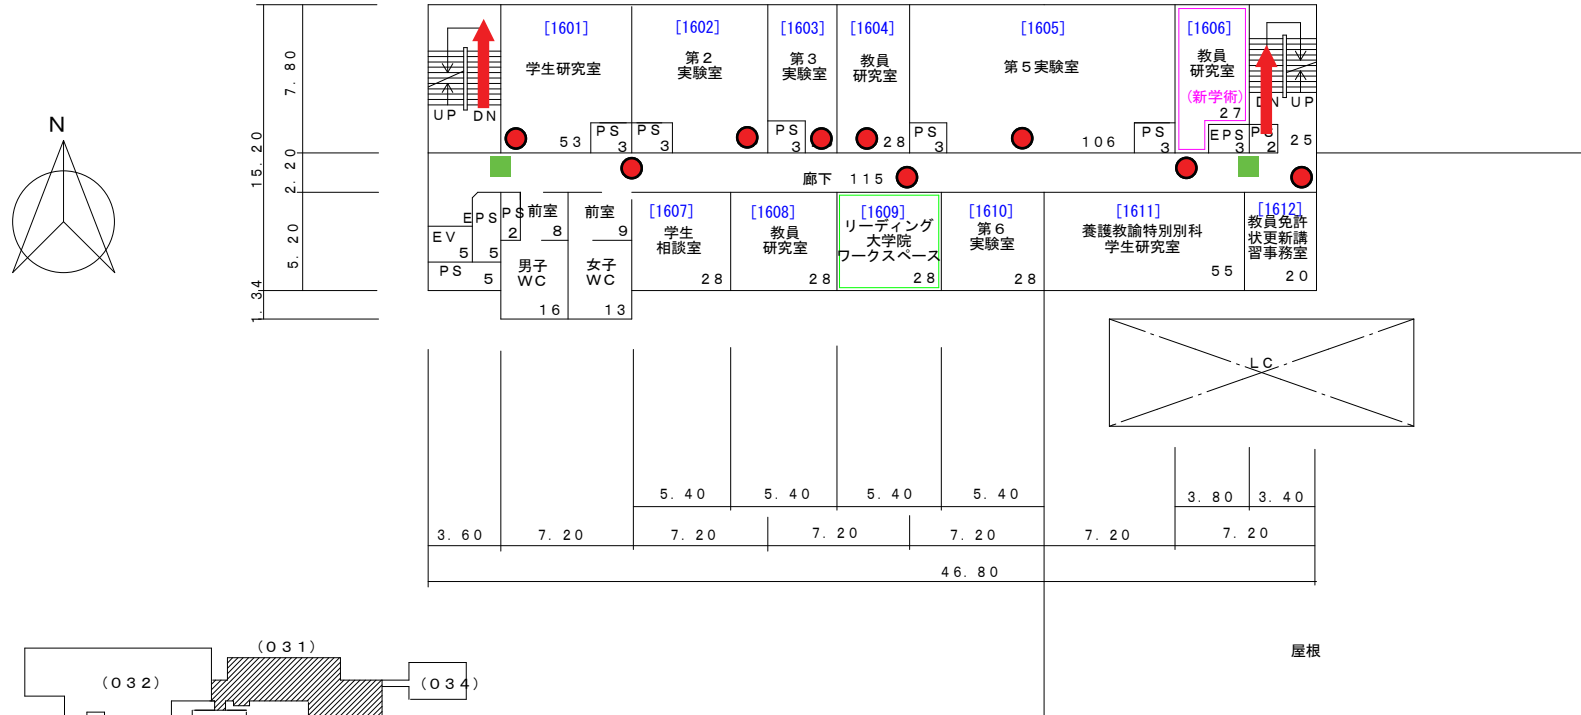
N

7. 80
15. 20
2. 20
5. 20
1. 34

UP DN
[1601]
学生研究室
53
[1602]
第２
実験室
PS 3
PS 3
[1603]
第３
実験室
PS 3
[1604]
教員
研究室
28
[1605]
第５実験室
PS 3
106
PS 3
[1606]
教員
研究室
(新学術)
27
EPS 3
PS 2
DN UP
25

廊下 115

EV 5
PS 5
EPS 5
PS 2
前室 8
前室 9
男子
WC
16
女子
WC
13
[1607]
学生
相談室
28
[1608]
教員
研究室
28
[1609]
リーディング
大学院
ワークスペース
28
[1610]
第６
実験室
28
[1611]
養護教諭特別別科
学生研究室
55
[1612]
教員免許
状更新講
習事務室
20

LC

5. 40
5. 40
5. 40
5. 40
3. 80
3. 40
3. 60
7. 20
7. 20
7. 20
7. 20
7. 20
7. 20
46. 80

屋根

(031)
(032)
(034)